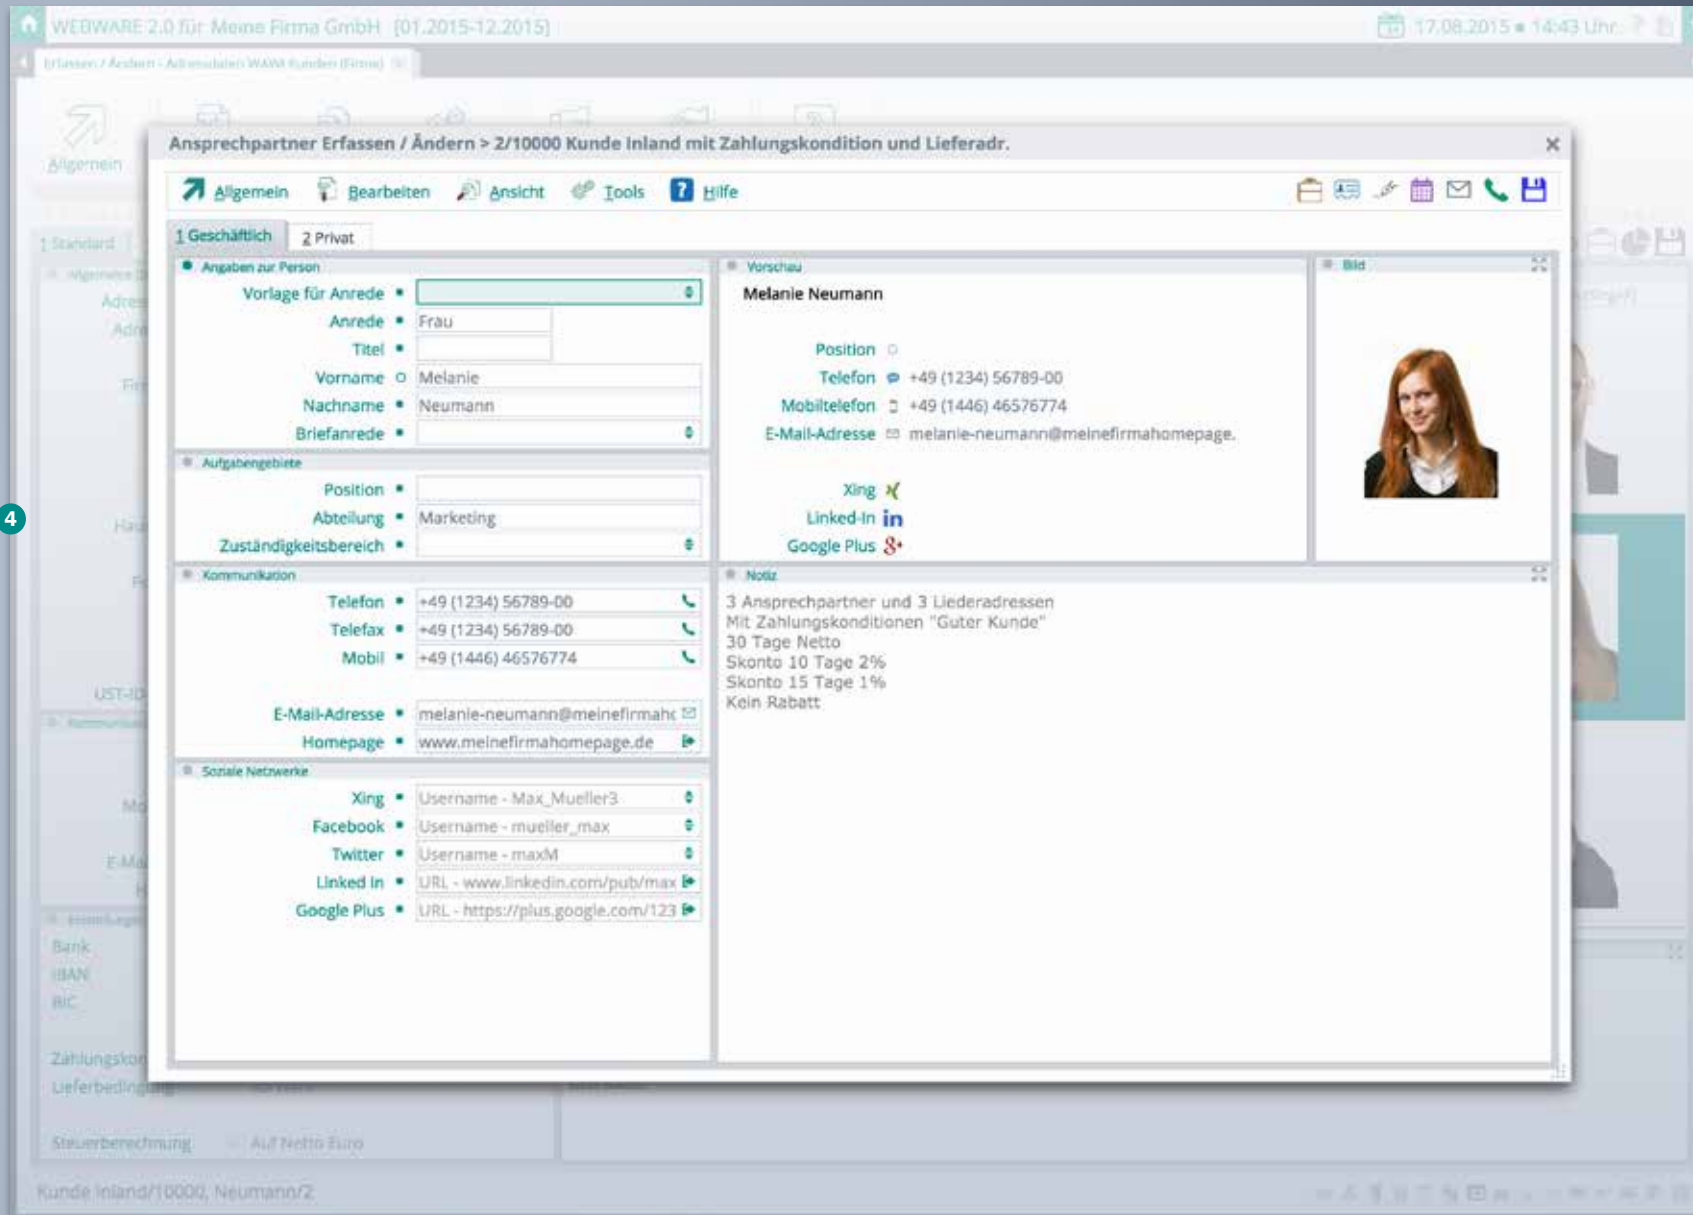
WEBWARE 2.0 für Meine Firma GmbH [01.2015-12.2015]

17.08.2015 ■ 14:43 Uhr

Erfassen / Ändern - Adressdaten WAWI Kunden (Firma)

Allgemein

1 Standard

Ansprechpartner Erfassen / Ändern > 2/10000 Kunde Inland mit Zahlungskondition und Lieferadr.

Allgemein Bearbeiten Ansicht Tools Hilfe

1 Geschäftlich 2 Privat

Angaben zur Person

Vorlage für Anrede

Anrede Frau

Titel

Vorname Melanie

Nachname Neumann

Briefanrede

Aufgabengebiete

Position

Abteilung Marketing

Zuständigkeitsbereich

Kommunikation

Telefon +49 (1234) 56789-00

Telefax +49 (1234) 56789-00

Mobil +49 (1446) 46576774

E-Mail-Adresse melanie-neumann@meinefirmahc

Homepage www.meinefirmahomepage.de

Soziale Netzwerke

Xing Username - Max_Mueller3

Facebook Username - mueller_max

Twitter Username - maxM

Linked In URL - www.linkedin.com/pub/max

Google Plus URL - https://plus.google.com/123

Vorschau

Melanie Neumann

Position

Telefon +49 (1234) 56789-00

Mobiltelefon +49 (1446) 46576774

E-Mail-Adresse melanie-neumann@meinefirmahomepage.

Xing

Linked-In in

Google Plus

Bild

Notiz

3 Ansprechpartner und 3 Liederadressen
Mit Zahlungskonditionen "Guter Kunde"
30 Tage Netto
Skonto 10 Tage 2%
Skonto 15 Tage 1%
Kein Rabatt

4

UST-ID

Bank
IBAN
BIC

Zahlungskon
Lieferbeding

Steuerberechnung Auf Netto Euro

Kunde Inland/10000, Neumann/2